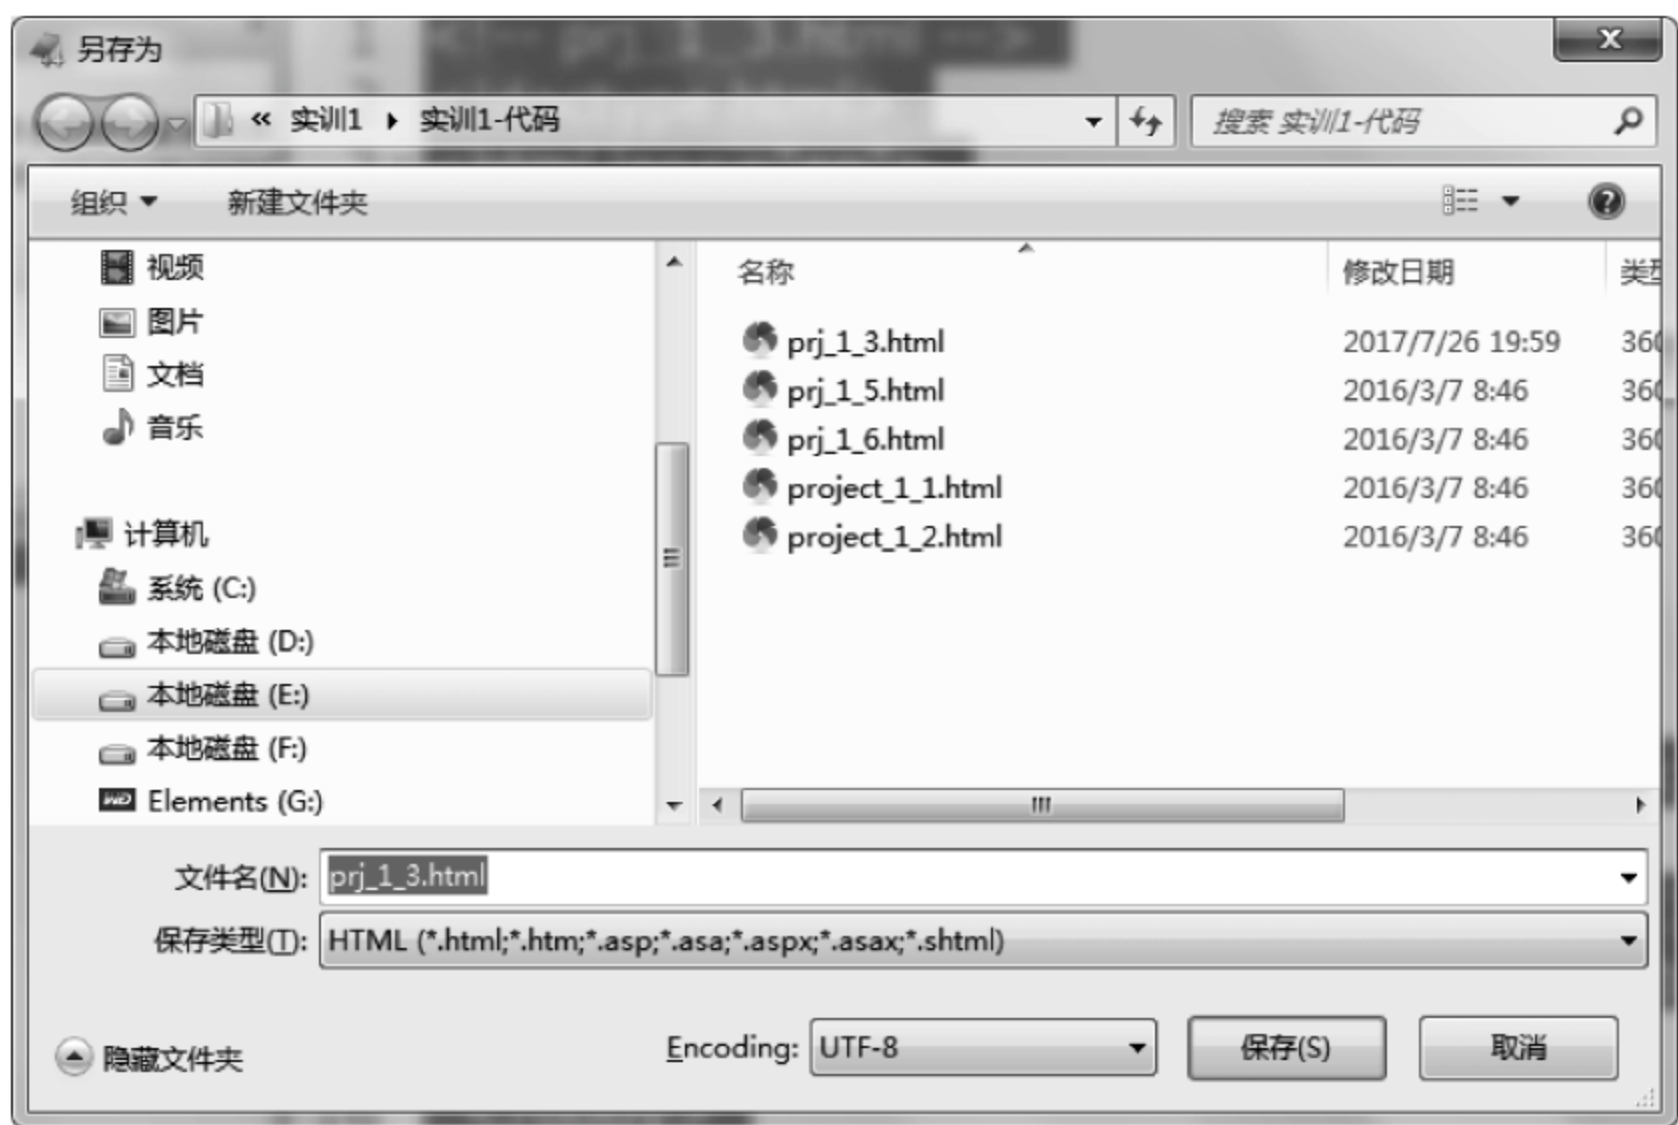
另存为

« 实训1 ▸ 实训1-代码

搜索 实训1-代码

组织 ▾ 新建文件夹

视频
图片
文档
音乐

计算机
系统 (C:)
本地磁盘 (D:)
本地磁盘 (E:)
本地磁盘 (F:)
Elements (G:)

| 名称 | 修改日期 | 类型 |
|---|---|---|
| prj_1_3.html | 2017/7/26 19:59 | 36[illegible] |
| prj_1_5.html | 2016/3/7 8:46 | 36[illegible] |
| prj_1_6.html | 2016/3/7 8:46 | 36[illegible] |
| project_1_1.html | 2016/3/7 8:46 | 36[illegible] |
| project_1_2.html | 2016/3/7 8:46 | 36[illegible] |

文件名(N): prj_1_3.html

保存类型(T): HTML (*.html;*.htm;*.asp;*.asa;*.aspx;*.asax;*.shtml)

隐藏文件夹

Encoding: UTF-8

保存(S)

取消